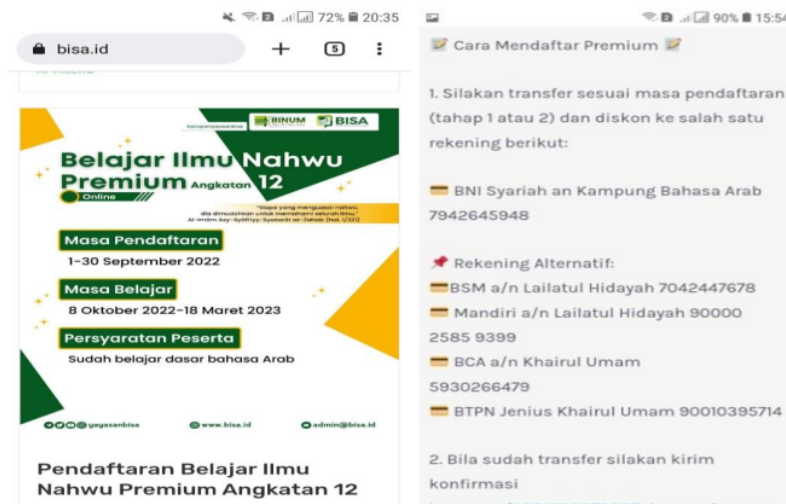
72% 20:35

bisa.id

5

BINUM BISA

Belajar Ilmu Nahwu Premium Angkatan 12

Online

"Siapa yang menguasai nahwu, dia dimudahkan untuk memahami seluruh ilmu." Al-Imam Asy-Syathiy - Syaikhit ar-Zahab (hal. 1/221)

Masa Pendaftaran

1-30 September 2022

Masa Belajar

8 Oktober 2022-18 Maret 2023

Persyaratan Peserta

Sudah belajar dasar bahasa Arab

yayasanbisa www.bisa.id admin@bisa.id

Pendaftaran Belajar Ilmu Nahwu Premium Angkatan 12

90% 15:54

Cara Mendaftar Premium

1. Silakan transfer sesuai masa pendaftaran (tahap 1 atau 2) dan diskon ke salah satu rekening berikut:

BNI Syariah an Kampung Bahasa Arab 7942645948

Rekening Alternatif:

BSM a/n Lailatul Hidayah 7042447678

Mandiri a/n Lailatul Hidayah 90000 2585 9399

BCA a/n Khairul Umam 5930266479

BTPN Jenius Khairul Umam 90010395714

2. Bila sudah transfer silakan kirim konfirmasi

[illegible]